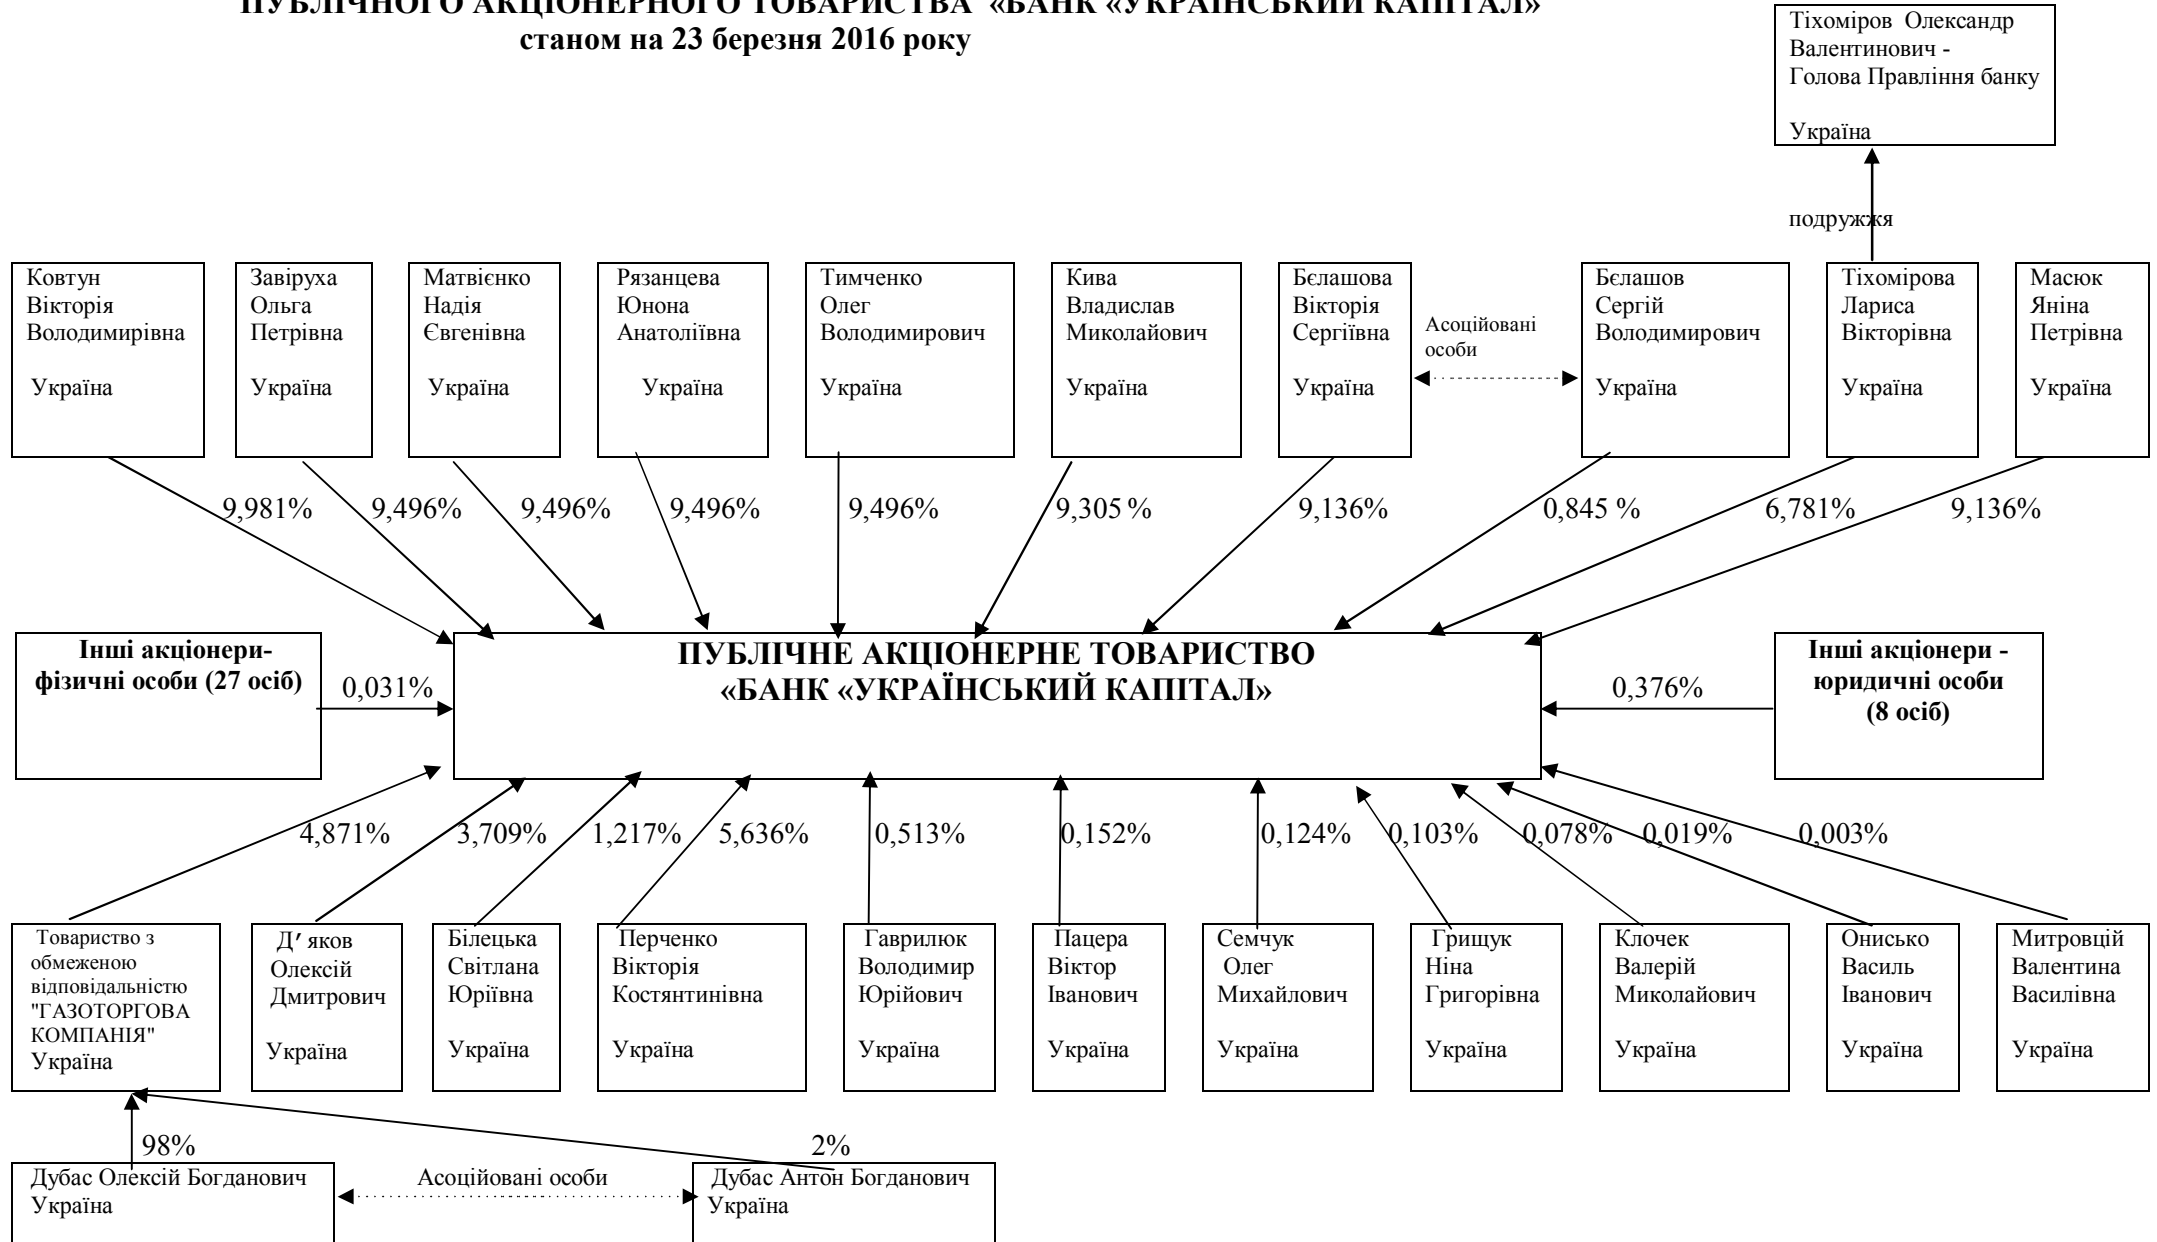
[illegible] ПУБЛІЧНОГО АКЦІОНЕРНОГО ТОВАРИСТВА «БАНК «УКРАЇНСЬКИЙ КАПІТАЛ»
станом на 23 березня 2016 року

Тіхоміров Олександр Валентинович - Голова Правління банку
Україна

подружжя

Ковтун Вікторія Володимирівна
Україна

Завіруха Ольга Петрівна
Україна

Матвієнко Надія Євгенівна
Україна

Рязанцева Юнона Анатоліївна
Україна

Тимченко Олег Володимирович
Україна

Кива Владислав Миколайович
Україна

Бєлашова Вікторія Сергіївна
Україна

Асоційовані особи

Бєлашов Сергій Володимирович
Україна

Тіхомірова Лариса Вікторівна
Україна

Масюк Яніна Петрівна
Україна

9,981%
9,496%
9,496%
9,496%
9,496%
9,305 %
9,136%
0,845 %
6,781%
9,136%

Інші акціонери-фізичні особи (27 осіб)

0,031%

ПУБЛІЧНЕ АКЦІОНЕРНЕ ТОВАРИСТВО «БАНК «УКРАЇНСЬКИЙ КАПІТАЛ»

0,376%

Інші акціонери - юридичні особи (8 осіб)

4,871%
3,709%
1,217%
5,636%
0,513%
0,152%
0,124%
0,103%
0,078%
0,019%
0,003%

Товариство з обмеженою відповідальністю "ГАЗОТОРГОВА КОМПАНІЯ"
Україна

Д′яков Олексій Дмитрович
Україна

Білецька Світлана Юріївна
Україна

Перченко Вікторія Костянтинівна
Україна

Гаврилюк Володимир Юрійович
Україна

Пацера Віктор Іванович
Україна

Семчук Олег Михайлович
Україна

Грищук Ніна Григорівна
Україна

Клочек Валерій Миколайович
Україна

Онисько Василь Іванович
Україна

Митровцій Валентина Василівна
Україна

98%
2%

Дубас Олексій Богданович
Україна

Асоційовані особи

Дубас Антон Богданович
Україна